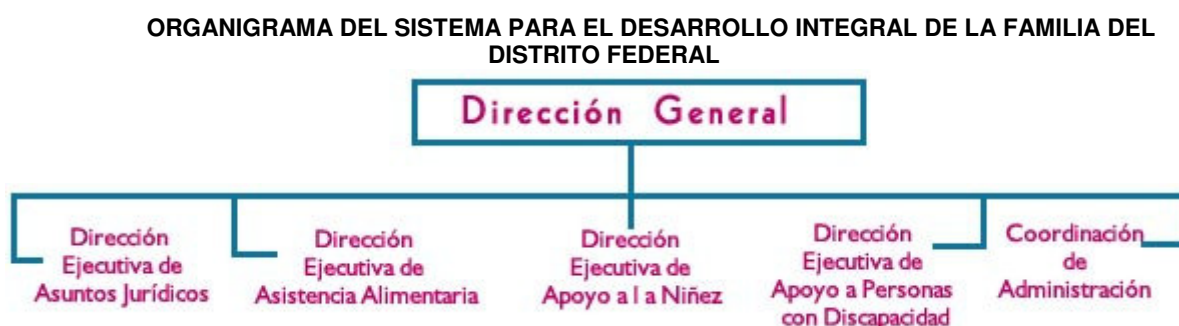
ORGANIGRAMA DEL SISTEMA PARA EL DESARROLLO INTEGRAL DE LA FAMILIA DEL DISTRITO FEDERAL

Dirección General

Dirección Ejecutiva de Asuntos Jurídicos

Dirección Ejecutiva de Asistencia Alimentaria

Dirección Ejecutiva de Apoyo a l a Niñez

Dirección Ejecutiva de Apoyo a Personas con Discapacidad

Coordinación de Administración